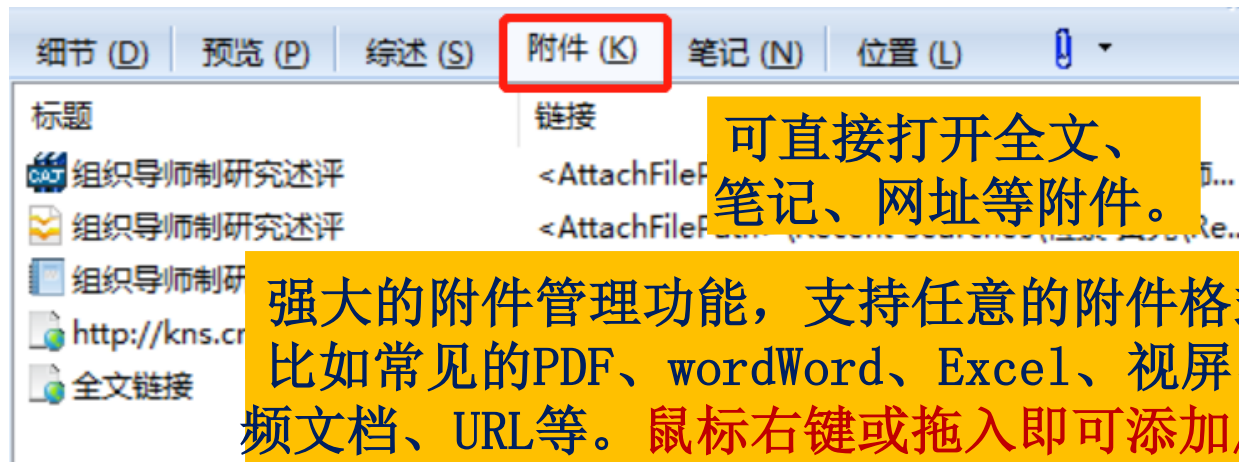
细节 (D) 预览 (P) 综述 (S) 附件 (K) 笔记 (N) 位置 (L)

标题 链接

组织导师制研究述评 <AttachFileP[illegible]

组织导师制研究述评 <AttachFilePa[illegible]

组织导师制研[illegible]

http://kns.cn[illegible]

全文链接

可直接打开全文、笔记、网址等附件。

强大的附件管理功能，支持任意的附件格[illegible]比如常见的PDF、wordWord、Excel、视屏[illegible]频文档、URL等。鼠标右键或拖入即可添加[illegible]